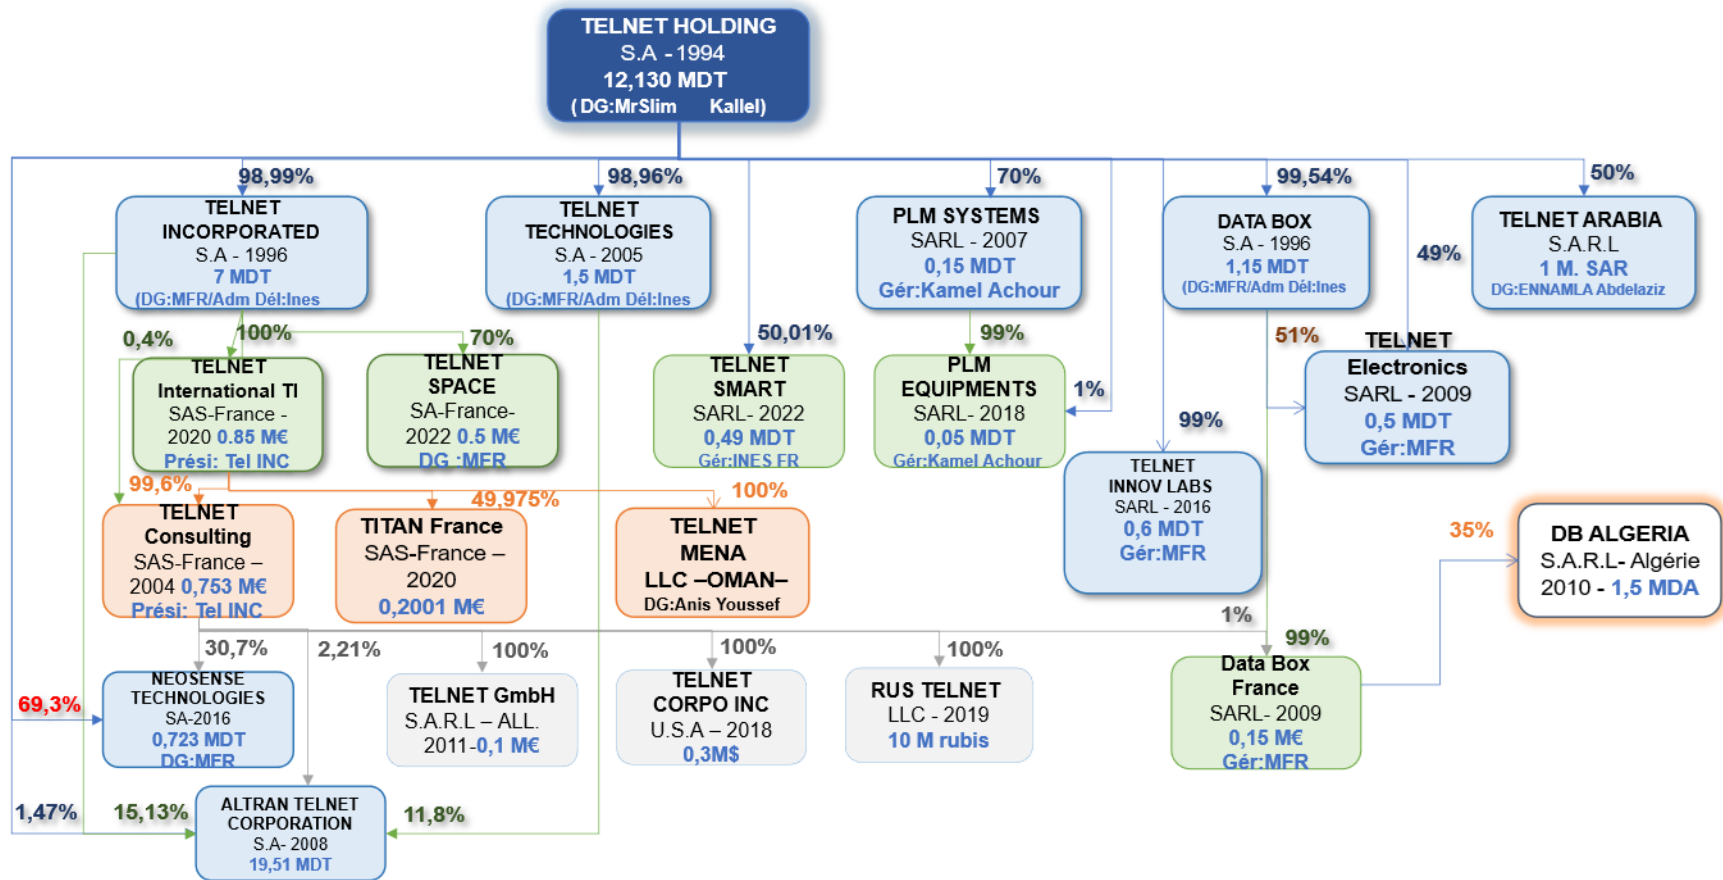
TELNET HOLDING
S.A - 1994
12,130 MDT
(DG:MrSlim Kallel)

98,99%
TELNET INCORPORATED
S.A - 1996
7 MDT
(DG:MFR/Adm Dél:Ines

98,96%
TELNET TECHNOLOGIES
S.A - 2005
1,5 MDT
(DG:MFR/Adm Dél:Ines

70%
PLM SYSTEMS
SARL - 2007
0,15 MDT
Gér:Kamel Achour

99,54%
DATA BOX
S.A - 1996
1,15 MDT
(DG:MFR/Adm Dél:Ines

50%
TELNET ARABIA
S.A.R.L
1 M. SAR
DG:ENNAMLA Abdelaziz

49%

0,4%
100%
70%
TELNET International TI
SAS-France - 2020 0.85 M€
Présí: Tel INC

TELNET SPACE
SA-France- 2022 0.5 M€
DG :MFR

50,01%
TELNET SMART
SARL- 2022
0,49 MDT
Gér:INES FR

99%
PLM EQUIPMENTS
SARL- 2018
0,05 MDT
Gér:Kamel Achour

1%

51%
TELNET Electronics
SARL - 2009
0,5 MDT
Gér:MFR

99%
TELNET INNOV LABS
SARL - 2016
0,6 MDT
Gér:MFR

99,6%
TELNET Consulting
SAS-France – 2004 0,753 M€
Prési: Tel INC

49,975%
TITAN France
SAS-France – 2020
0,2001 M€

100%
TELNET MENA
LLC –OMAN–
DG:Anis Youssef

35%
DB ALGERIA
S.A.R.L- Algérie
2010 - 1,5 MDA

1%
99%

30,7%
2,21%
100%
100%
100%

69,3%
NEOSENSE TECHNOLOGIES
SA-2016
0,723 MDT
DG:MFR

TELNET GmbH
S.A.R.L – ALL.
2011-0,1 M€

TELNET CORPO INC
U.S.A – 2018
0,3M$

RUS TELNET
LLC - 2019
10 M rubis

Data Box France
SARL- 2009
0,15 M€
Gér:MFR

1,47%
15,13%
ALTRAN TELNET CORPORATION
S.A- 2008
19,51 MDT
11,8%